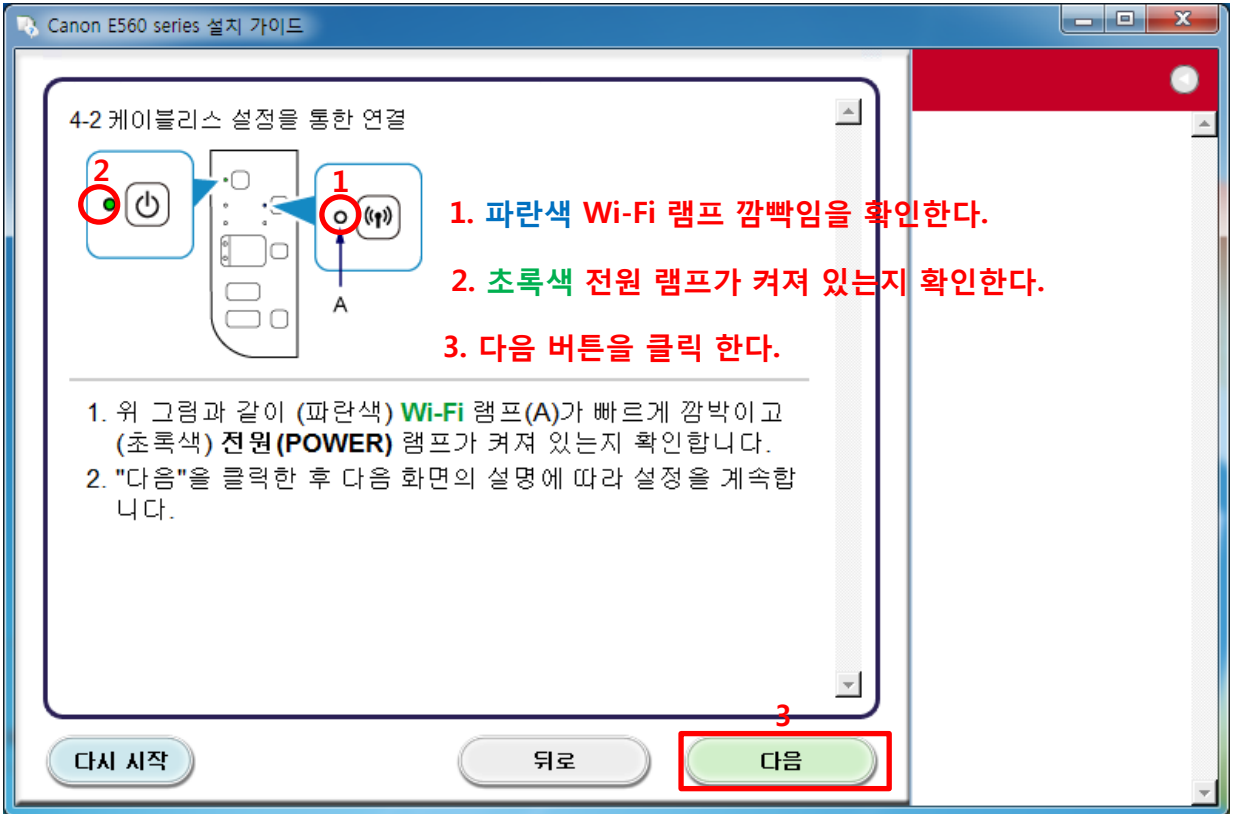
Canon E560 series 설치 가이드

4-2 케이블리스 설정을 통한 연결

2

1

A

1. 파란색 Wi-Fi 램프 깜빡임을 확인한다.

2. 초록색 전원 램프가 켜져 있는지 확인한다.

3. 다음 버튼을 클릭 한다.

1. 위 그림과 같이 (파란색) Wi-Fi 램프(A)가 빠르게 깜박이고 (초록색) 전원(POWER) 램프가 켜져 있는지 확인합니다.
2. "다음"을 클릭한 후 다음 화면의 설명에 따라 설정을 계속합니다.

3

다시 시작

뒤로

다음